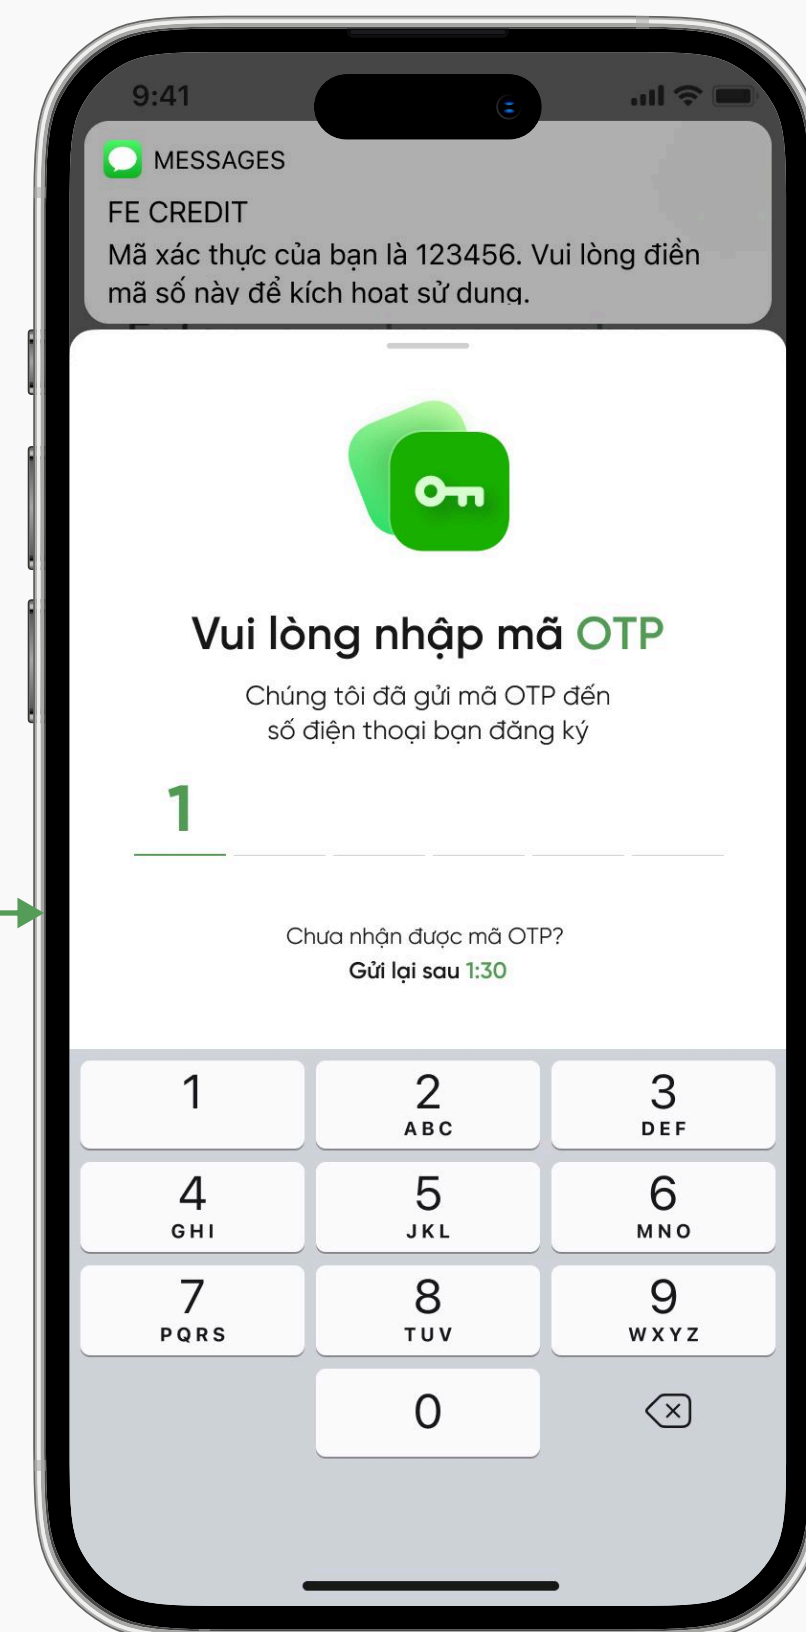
9:41

MESSAGES

FE CREDIT
Mã xác thực của bạn là 123456. Vui lòng điền mã số này để kích hoat sử dung.

Vui lòng nhập mã OTP

Chúng tôi đã gửi mã OTP đến số điện thoại bạn đăng ký

1

Chưa nhận được mã OTP?
Gửi lại sau 1:30

1
2 ABC
3 DEF
4 GHI
5 JKL
6 MNO
7 PQRS
8 TUV
9 WXYZ
0